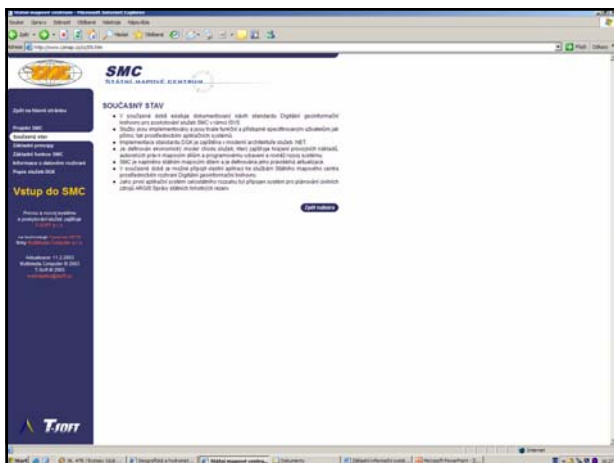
SMC
STÁTNÍ MAPOVÉ CENTRUM

Zpět na hlavní stránku

Projekt SMC
Současný stav
Základní principy
Základní funkce SMC
Informace o datovém rozhraní
Popis služeb DGK

Vstup do SMC

SOUČASNÝ STAV

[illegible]

Zpět nahoru

T-SOFT